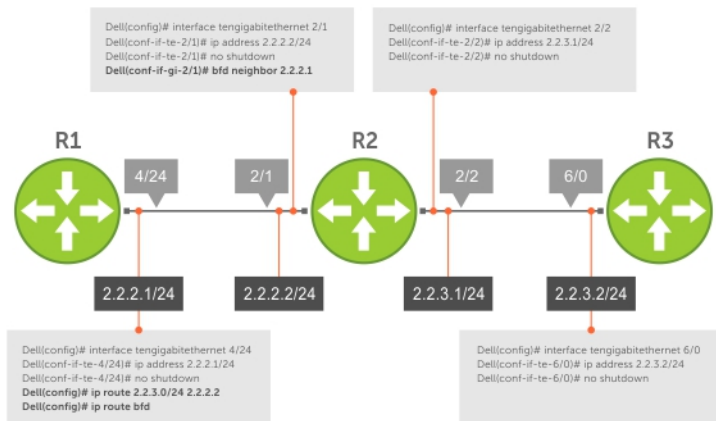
Dell(config)# interface tengigabitethernet 2/1
Dell(conf-if-te-2/1)# ip address 2.2.2.2/24
Dell(conf-if-te-2/1)# no shutdown
Dell(conf-if-gi-2/1)# bfd neighbor 2.2.2.1

Dell(config)# interface tengigabitethernet 2/2
Dell(conf-if-te-2/2)# ip address 2.2.3.1/24
Dell(conf-if-te-2/2)# no shutdown

R1

4/24

2/1

R2

2/2

6/0

R3

2.2.2.1/24

2.2.2.2/24

2.2.3.1/24

2.2.3.2/24

Dell(config)# interface tengigabitethernet 4/24
Dell(conf-if-te-4/24)# ip address 2.2.2.1/24
Dell(conf-if-te-4/24)# no shutdown
Dell(config)# ip route 2.2.3.0/24 2.2.2.2
Dell(config)# ip route bfd

Dell(config)# interface tengigabitethernet 6/0
Dell(conf-if-te-6/0)# ip address 2.2.3.2/24
Dell(conf-if-te-6/0)# no shutdown